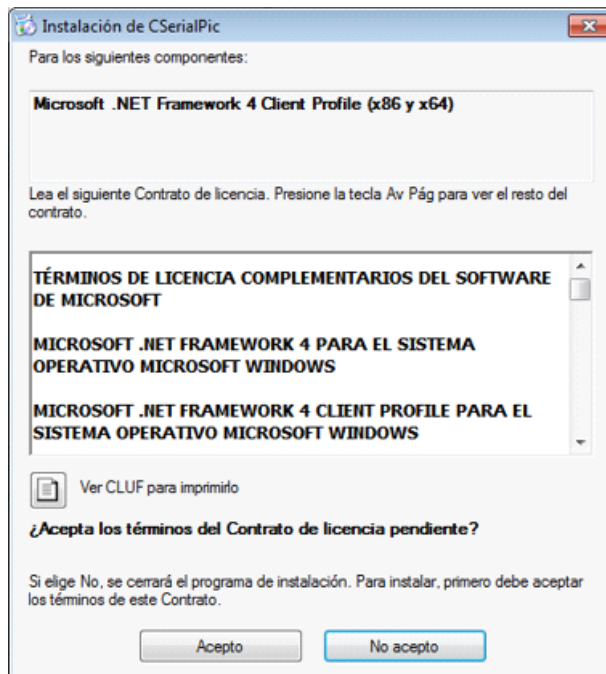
Instalación de CSerialPic

Para los siguientes componentes:

Microsoft .NET Framework 4 Client Profile (x86 y x64)

Lea el siguiente Contrato de licencia. Presione la tecla Av Pág para ver el resto del contrato.

TÉRMINOS DE LICENCIA COMPLEMENTARIOS DEL SOFTWARE DE MICROSOFT

MICROSOFT .NET FRAMEWORK 4 PARA EL SISTEMA OPERATIVO MICROSOFT WINDOWS

MICROSOFT .NET FRAMEWORK 4 CLIENT PROFILE PARA EL SISTEMA OPERATIVO MICROSOFT WINDOWS

Ver CLUF para imprimirlo

¿Acepta los términos del Contrato de licencia pendiente?

Si elige No, se cerrará el programa de instalación. Para instalar, primero debe aceptar los términos de este Contrato.

Acepto

No acepto